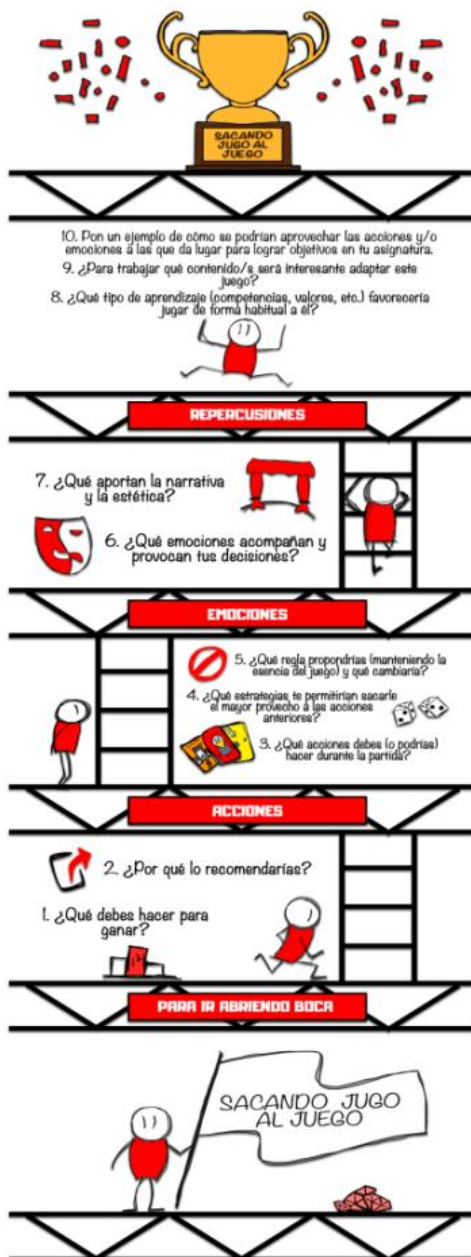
SACANDO JUGO AL JUEGO

10. Pon un ejemplo de cómo se podrían aprovechar las acciones y/o emociones a las que da lugar para lograr objetivos en tu asignatura.

9. ¿Para trabajar qué contenido/s será interesante adaptar este juego?

8. ¿Qué tipo de aprendizaje (competencias, valores, etc.) favorecería jugar de forma habitual a él?

REPERCUSIONES

7. ¿Qué aportan la narrativa y la estética?

6. ¿Qué emociones acompañan y provocan tus decisiones?

EMOCIONES

5. ¿Qué regla propondrías (manteniendo la esencia del juego) y qué cambiarías?

4. ¿Qué estrategias te permitirían sacarle el mayor provecho a las acciones anteriores?

3. ¿Qué acciones debes (o podrías) hacer durante la partida?

ACCIONES

2. ¿Por qué lo recomendarías?

1. ¿Qué debes hacer para ganar?

PARA IR ABRIENDO BOCA

SACANDO JUGO AL JUEGO